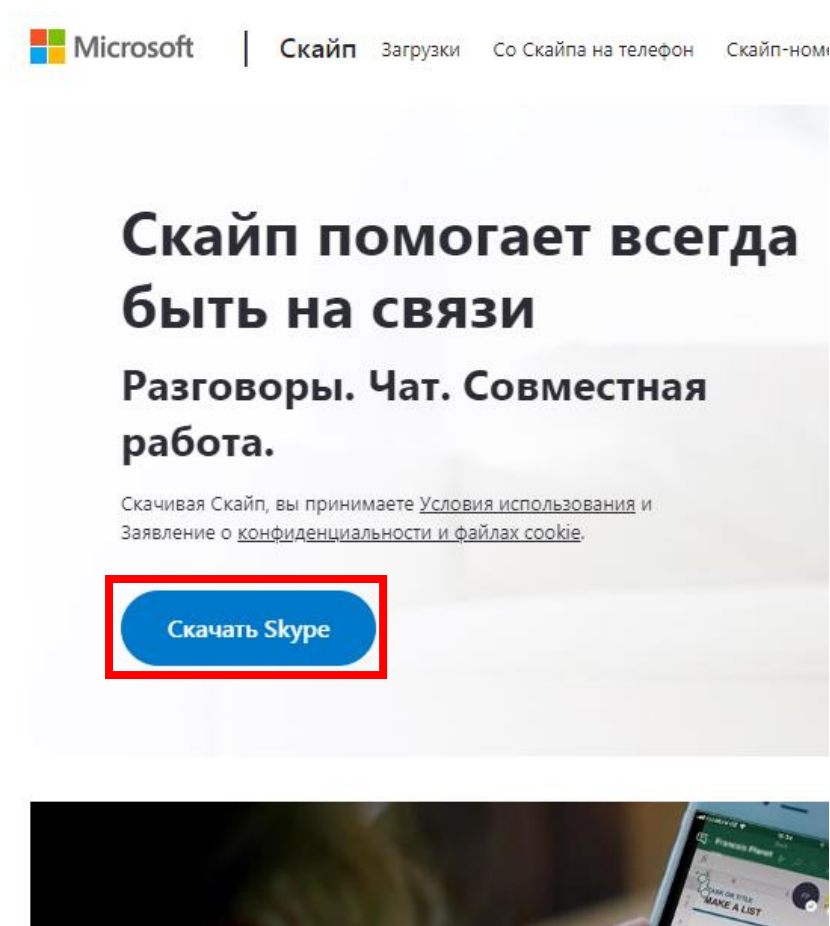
Microsoft | Скайп Загрузки Со Скайпа на телефон Скайп-номе

Скайп помогает всегда быть на связи

Разговоры. Чат. Совместная работа.

Скачивая Скайп, вы принимаете Условия использования и Заявление о конфиденциальности и файлах cookie.

Скачать Skype

MAKE A LIST